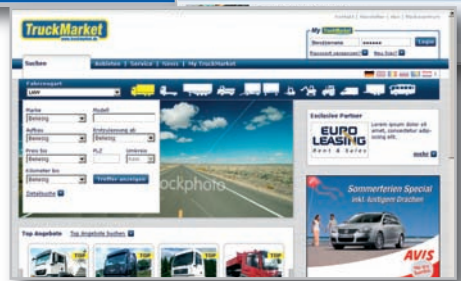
TruckMarket
www.truckmarket.de

Kontakt | Newsletter | Abo | Mediaspectrum

My TruckMarket
Benutzername
Login
Passwort vergessen?
Neu hier?

Suchen
Anbieten | Service | News | My TruckMarket

Fahrzeugart
LKW

Marke
Beliebig
Modell

Aufbau
Beliebig
Erstzulassung ab
Beliebig

Preis bis
Beliebig
PLZ
Umkreis
Beliebig

Kilometer bis
Beliebig
Treffer anzeigen

Detailsuche

ockphoto

Exclusive Partner
EURO LEASING
Rent & Sales
Lorem ipsum dolor sit amet, consectetur adipiscing elit.
mehr

Sommerferien Special
inkl. Antigen-Dirchen

AVIS

Top Angebote
Top Angebote Suchen
TOP
TOP
TOP
TOP